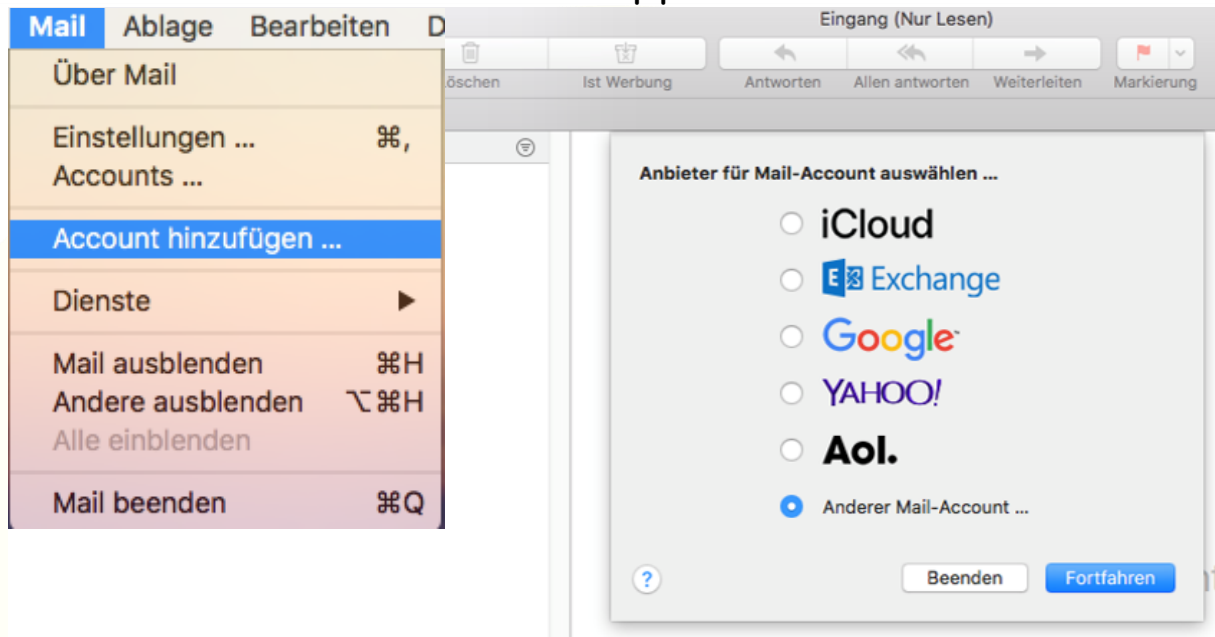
Mail Ablage Bearbeiten D

Über Mail

Einstellungen ... ⌘,
Accounts ...

Account hinzufügen ...

Dienste ▶

Mail ausblenden ⌘H
Andere ausblenden ⌥⌘H
Alle einblenden

Mail beenden ⌘Q

Eingang (Nur Lesen)

öschen Ist Werbung Antworten Allen antworten Weiterleiten Markierung

Anbieter für Mail-Account auswählen ...

iCloud
Exchange
Google
YAHOO!
Aol.
Anderer Mail-Account ...

?
Beenden Fortfahren